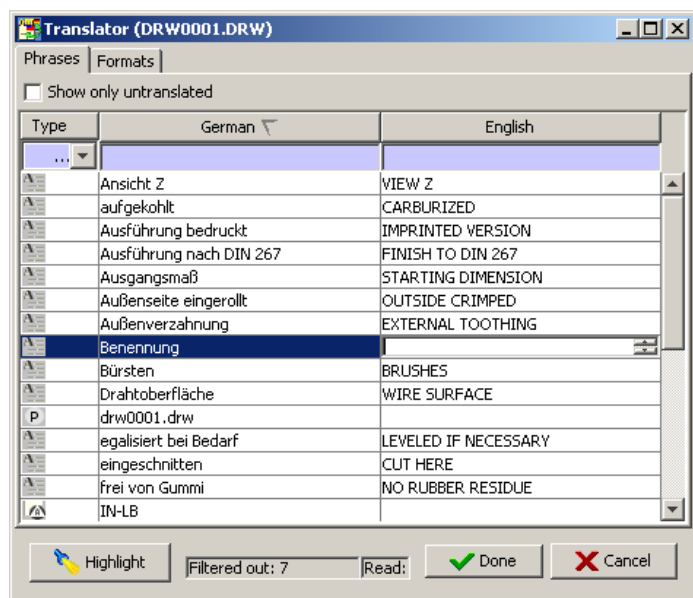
Translator (DRW0001.DRW)

Phrases | Formats

Show only untranslated

| Type | German | English |
|---|---|---|
| ... | | |
| | Ansicht Z | VIEW Z |
| | aufgekohlt | CARBURIZED |
| | Ausführung bedruckt | IMPRINTED VERSION |
| | Ausführung nach DIN 267 | FINISH TO DIN 267 |
| | Ausgangsmaß | STARTING DIMENSION |
| | Außenseite eingerollt | OUTSIDE CRIMPED |
| | Außenverzahnung | EXTERNAL TOOTHING |
| | Benennung | |
| | Bürsten | BRUSHES |
| | Drahtoberfläche | WIRE SURFACE |
| P | drw0001.drw | |
| | egalisiert bei Bedarf | LEVELED IF NECESSARY |
| | eingeschnitten | CUT HERE |
| | frei von Gummi | NO RUBBER RESIDUE |
| | IN-LB | |

Highlight | Filtered out: 7 | Read: | Done | Cancel